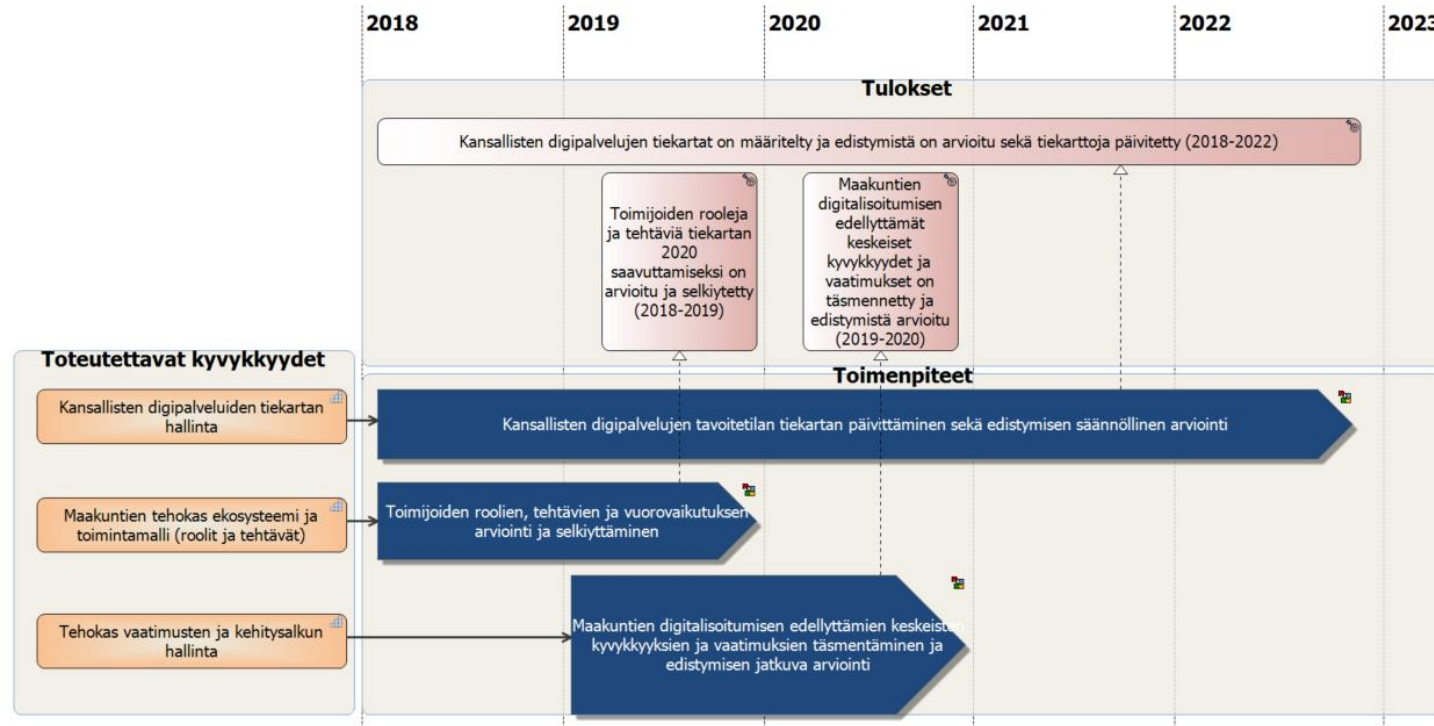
2018 2019 2020 2021 2022 2023

Tulokset

Kansallisten digipalvelujen tiekartat on määritelty ja edistymistä on arvioitu sekä tiekarttoja päivitetty (2018-2022)

Toimijoiden rooleja ja tehtäviä tiekartan 2020 saavuttamiseksi on arvioitu ja selkiytetty (2018-2019)

Maakuntien digitalisoitumisen edellyttämät keskeiset kyvykkyydet ja vaatimukset on täsmennetty ja edistymistä arvioitu (2019-2020)

Toteutettavat kyvykkyydet

Toimenpiteet

Kansallisten digipalveluiden tiekartan hallinta

Kansallisten digipalvelujen tavoitetilan tiekartan päivittäminen sekä edistymisen säännöllinen arviointi

Maakuntien tehokas ekosysteemi ja toimintamalli (roolit ja tehtävät)

Toimijoiden roolien, tehtävien ja vuorovaikutuksen arviointi ja selkiyttäminen

Tehokas vaatimusten ja kehitysalkun hallinta

Maakuntien digitalisoitumisen edellyttämien keskeisten kyvykkyyksien ja vaatimuksien täsmentäminen ja edistymisen jatkuva arviointi